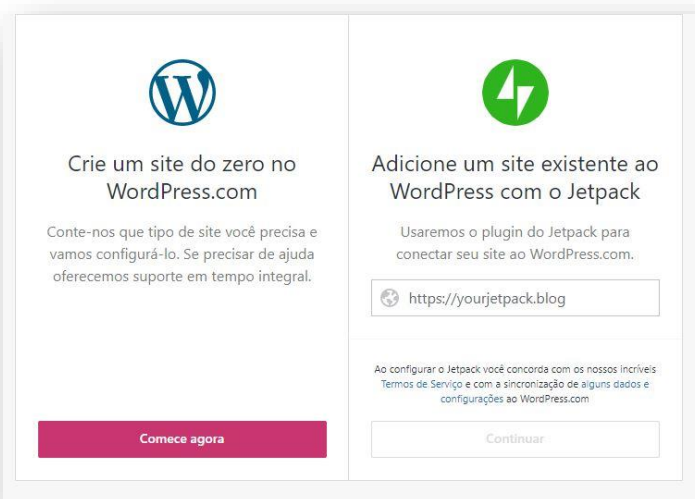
Crie um site do zero no WordPress.com

Conte-nos que tipo de site você precisa e vamos configurá-lo. Se precisar de ajuda oferecemos suporte em tempo integral.

Comece agora

Adicione um site existente ao WordPress com o Jetpack

Usaremos o plugin do Jetpack para conectar seu site ao WordPress.com.

https://yourjetpack.blog

Ao configurar o Jetpack você concorda com os nossos incríveis Termos de Serviço e com a sincronização de alguns dados e configurações ao WordPress.com

Continuar